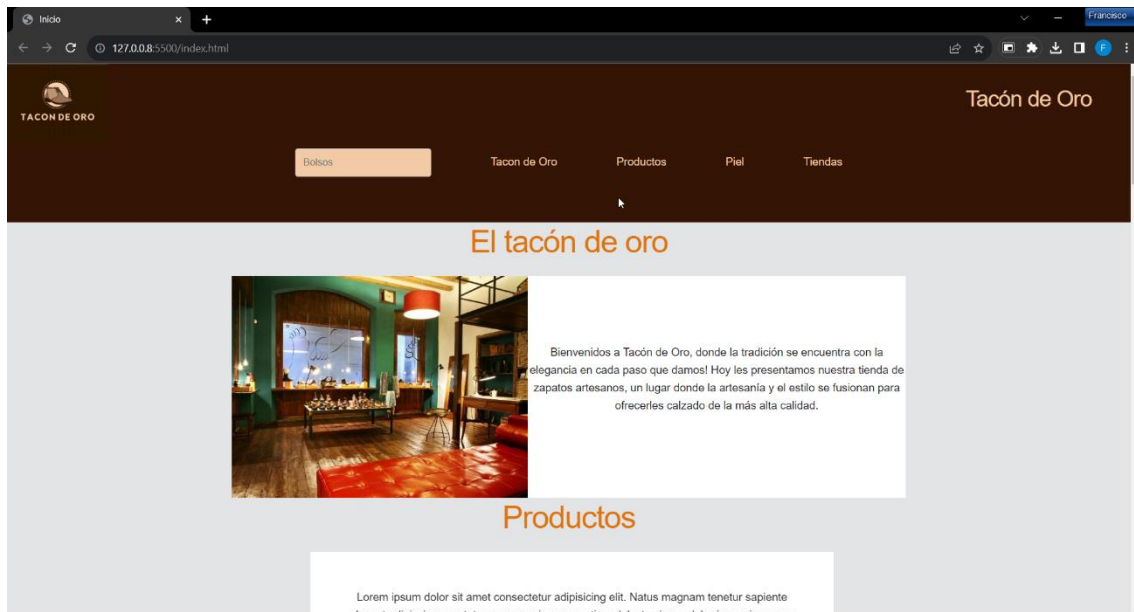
Inicio
127.0.0.8:5500/index.html
Francisco
F

TACON DE ORO
Tacón de Oro

Bolsos
Tacon de Oro
Productos
Piel
Tiendas

El tacón de oro

Bienvenidos a Tacón de Oro, donde la tradición se encuentra con la elegancia en cada paso que damos! Hoy les presentamos nuestra tienda de zapatos artesanos, un lugar donde la artesanía y el estilo se fusionan para ofrecerles calzado de la más alta calidad.

Productos

Lorem ipsum dolor sit amet consectetur adipisicing elit. Natus magnam tenetur sapiente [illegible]